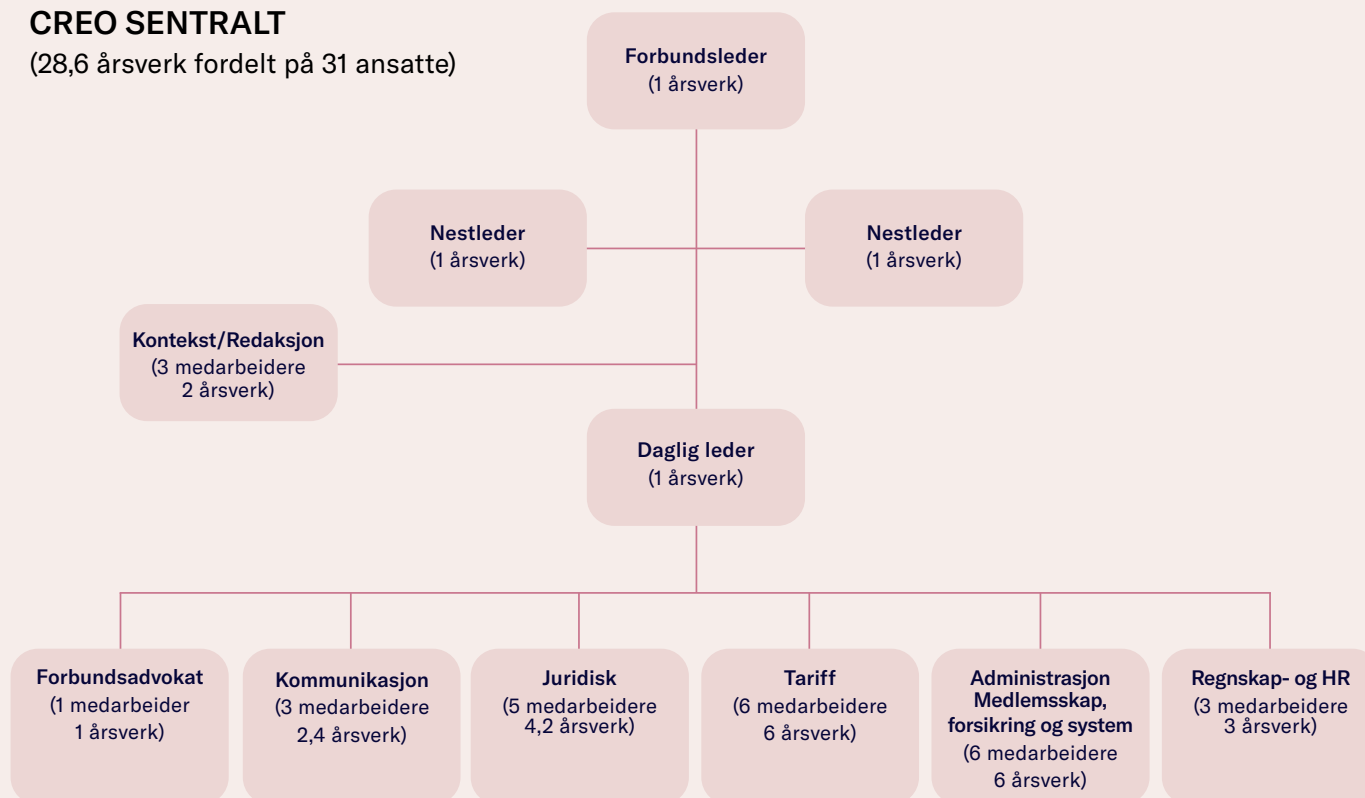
CREO SENTRALT
(28,6 årsverk fordelt på 31 ansatte)

Forbundsleder
(1 årsverk)

Nestleder
(1 årsverk)

Nestleder
(1 årsverk)

Kontekst/Redaksjon
(3 medarbeidere
2 årsverk)

Daglig leder
(1 årsverk)

Forbundsadvokat
(1 medarbeider
1 årsverk)

Kommunikasjon
(3 medarbeidere
2,4 årsverk)

Juridisk
(5 medarbeidere
4,2 årsverk)

Tariff
(6 medarbeidere
6 årsverk)

Administrasjon
Medlemsskap,
forsikring og system
(6 medarbeidere
6 årsverk)

Regnskap- og HR
(3 medarbeidere
3 årsverk)